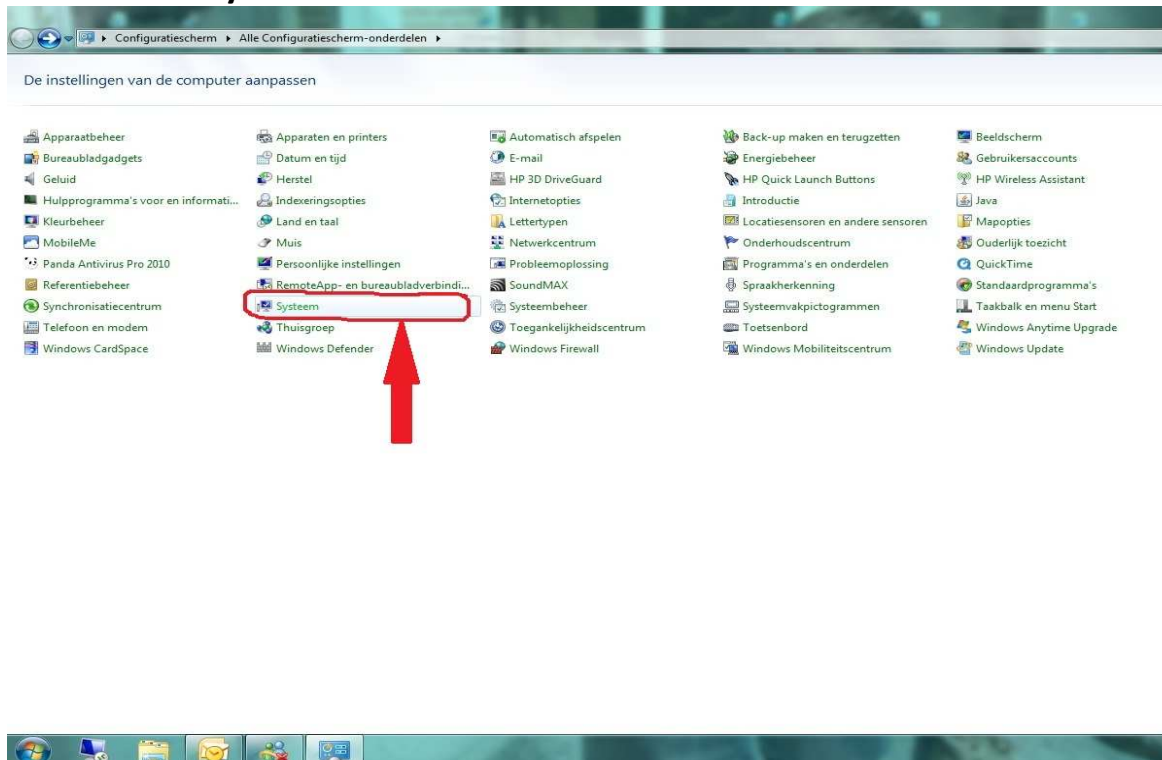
Configuratiescherm ▸ Alle Configuratiescherm-onderdelen ▸

De instellingen van de computer aanpassen

| | | | | |
|---|---|---|---|---|
| Apparaatbeheer | Apparaten en printers | Automatisch afspelen | Back-up maken en terugzetten | Beeldscherm |
| Bureaubladgadgets | Datum en tijd | E-mail | Energiebeheer | Gebruikersaccounts |
| Geluid | Herstel | HP 3D DriveGuard | HP Quick Launch Buttons | HP Wireless Assistant |
| Hulpprogramma's voor en informati... | Indexeringsopties | Internetopties | Introductie | Java |
| Kleurbeheer | Land en taal | Lettertypen | Locatiesensoren en andere sensoren | Mapopties |
| MobileMe | Muis | Netwerkcentrum | Onderhoudscentrum | Ouderlijk toezicht |
| Panda Antivirus Pro 2010 | Persoonlijke instellingen | Probleemoplossing | Programma's en onderdelen | QuickTime |
| Referentiebeheer | RemoteApp- en bureaubladverbindi... | SoundMAX | Spraakherkenning | Standaardprogramma's |
| Synchronisatiecentrum | Systeem | Systeembeheer | Systeemvakpictogrammen | Taakbalk en menu Start |
| Telefoon en modem | Thuisgroep | Toegankelijkheidscentrum | Toetsenbord | Windows Anytime Upgrade |
| Windows CardSpace | Windows Defender | Windows Firewall | Windows Mobiliteitscentrum | Windows Update |